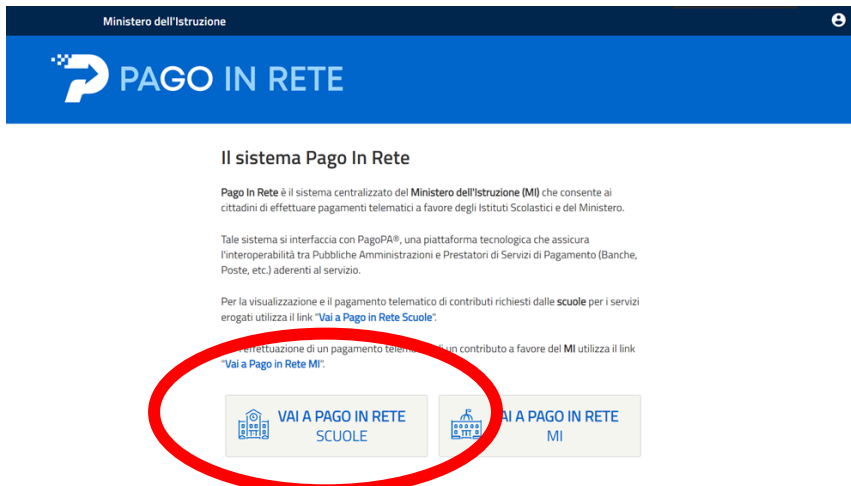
Ministero dell'Istruzione

PAGO IN RETE

Il sistema Pago In Rete

Pago In Rete è il sistema centralizzato del Ministero dell'Istruzione (MI) che consente ai cittadini di effettuare pagamenti telematici a favore degli Istituti Scolastici e del Ministero.

Tale sistema si interfaccia con PagoPA®, una piattaforma tecnologica che assicura l'interoperabilità tra Pubbliche Amministrazioni e Prestatori di Servizi di Pagamento (Banche, Poste, etc.) aderenti al servizio.

Per la visualizzazione e il pagamento telematico di contributi richiesti dalle scuole per i servizi erogati utilizza il link "Vai a Pago in Rete Scuole".

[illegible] effettuazione di un pagamento telem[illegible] un contributo a favore del MI utilizza il link "Vai a Pago in Rete MI".

VAI A PAGO IN RETE SCUOLE

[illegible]AI A PAGO IN RETE MI